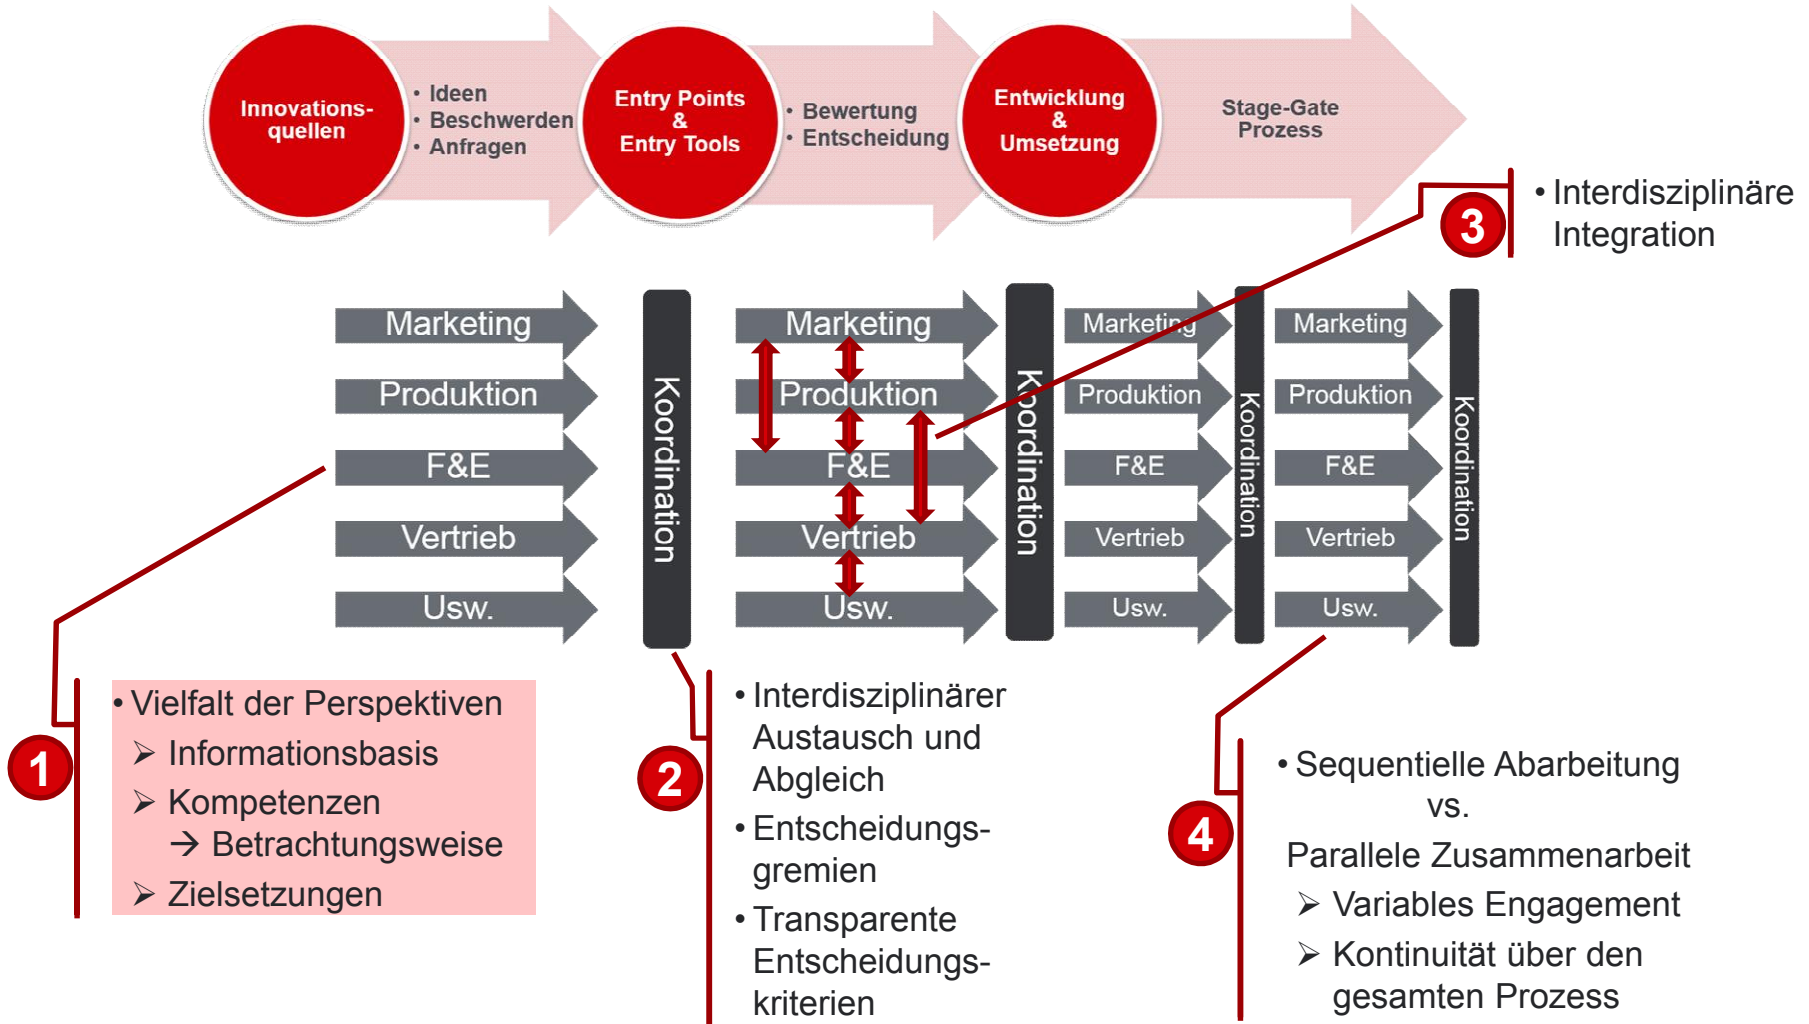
Innovationsquellen

• Ideen
• Beschwerden
• Anfragen

Entry Points & Entry Tools

• Bewertung
• Entscheidung

Entwicklung & Umsetzung

Stage-Gate Prozess

• Interdisziplinäre Integration

3

Marketing
Produktion
F&E
Vertrieb
Usw.

Koordination

Marketing
Produktion
F&E
Vertrieb
Usw.

Koordination

Marketing
Produktion
F&E
Vertrieb
Usw.

Koordination

Marketing
Produktion
F&E
Vertrieb
Usw.

Koordination

1

• Vielfalt der Perspektiven
➢ Informationsbasis
➢ Kompetenzen → Betrachtungsweise
➢ Zielsetzungen

2

• Interdisziplinärer Austausch und Abgleich
• Entscheidungsgremien
• Transparente Entscheidungskriterien

4

• Sequentielle Abarbeitung vs. Parallele Zusammenarbeit
➢ Variables Engagement
➢ Kontinuität über den gesamten Prozess